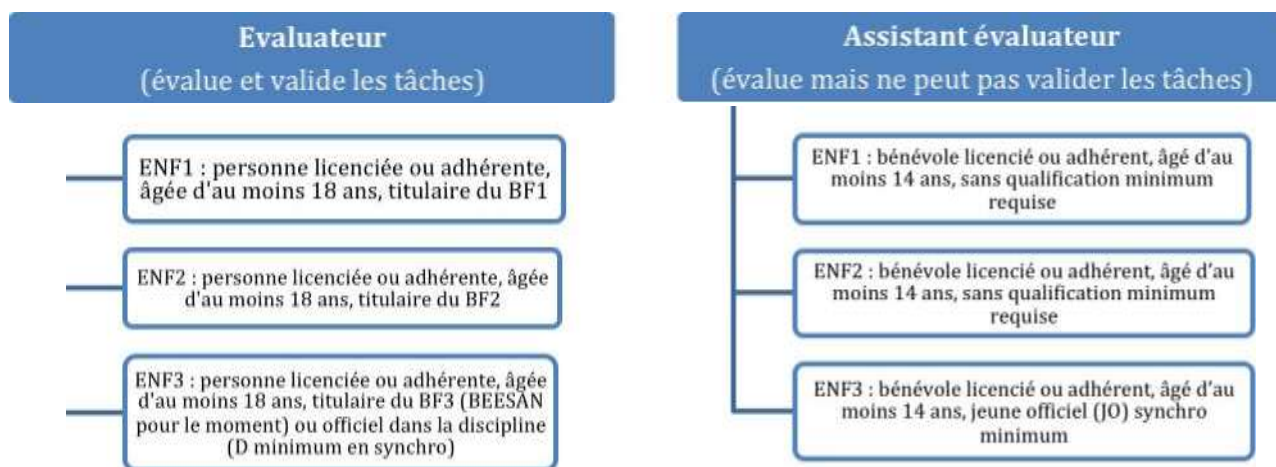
Evaluateur
(évalue et valide les tâches)

ENF1 : personne licenciée ou adhérente, âgée d'au moins 18 ans, titulaire du BF1

ENF2 : personne licenciée ou adhérente, âgée d'au moins 18 ans, titulaire du BF2

ENF3 : personne licenciée ou adhérente, âgée d'au moins 18 ans, titulaire du BF3 (BEESAN pour le moment) ou officiel dans la discipline (D minimum en synchro)

Assistant évaluateur
(évalue mais ne peut pas valider les tâches)

ENF1 : bénévole licencié ou adhérent, âgé d'au moins 14 ans, sans qualification minimum requise

ENF2 : bénévole licencié ou adhérent, âgé d'au moins 14 ans, sans qualification minimum requise

ENF3 : bénévole licencié ou adhérent, âgé d'au moins 14 ans, jeune officiel (JO) synchro minimum